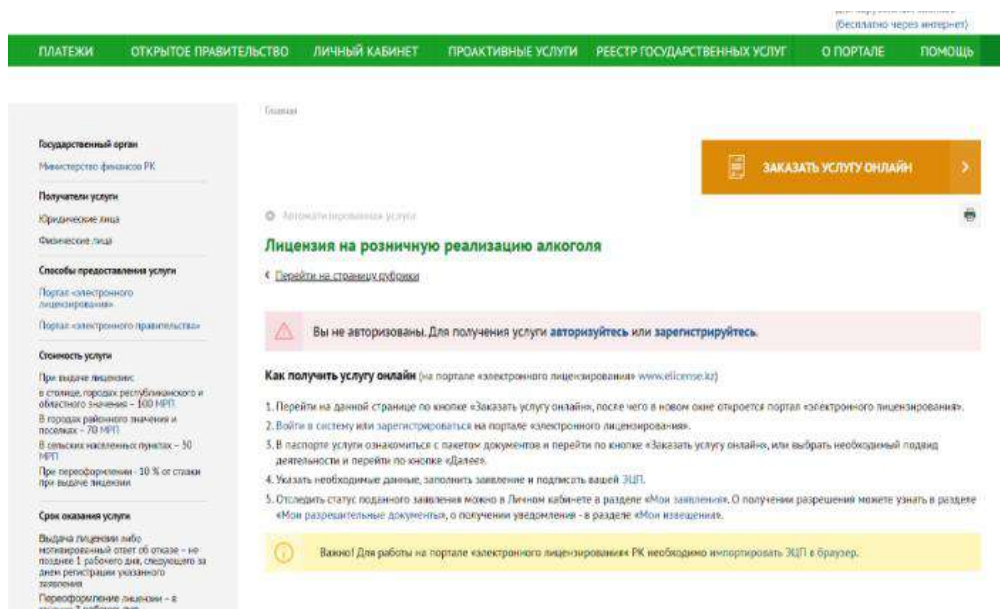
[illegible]
(бесплатно через интернет)

ПЛАТЕЖИ ОТКРЫТОЕ ПРАВИТЕЛЬСТВО ЛИЧНЫЙ КАБИНЕТ ПРОАКТИВНЫЕ УСЛУГИ РЕЕСТР ГОСУДАРСТВЕННЫХ УСЛУГ О ПОРТАЛЕ ПОМОЩЬ

Главная

Государственный орган
Министерство финансов РК

Получатели услуги
Юридические лица
Физические лица

Способы предоставления услуги
Портал «электронного лицензирования»
Портал «электронного правительства»

Стоимость услуги
При выдаче лицензии:
в столице, городах республиканского и областного значения – 100 МРП
В городах районного значения и поселках – 70 МРП
В сельских населенных пунктах – 30 МРП
При переоформлении - 10 % от ставки при выдаче лицензии

Срок оказания услуги
Выдача лицензии либо мотивированный ответ об отказе – не позднее 1 рабочего дня, следующего за днем регистрации указанного заявления
Переоформление лицензии – в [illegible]

ЗАКАЗАТЬ УСЛУГУ ОНЛАЙН

Автоматизированная услуга

Лицензия на розничную реализацию алкоголя

‹ Перейти на страницу рубрики

Вы не авторизованы. Для получения услуги авторизуйтесь или зарегистрируйтесь.

Как получить услугу онлайн (на портале «электронного лицензирования» www.elicense.kz)

1. Перейти на данной странице по кнопке «Заказать услугу онлайн», после чего в новом окне откроется портал «электронного лицензирования».
2. Войти в систему или зарегистрироваться на портале «электронного лицензирования».
3. В паспорте услуги ознакомиться с пакетом документов и перейти по кнопке «Заказать услугу онлайн», или выбрать необходимый подвид деятельности и перейти по кнопке «Далее».
4. Указать необходимые данные, заполнить заявление и подписать вашей ЭЦП.
5. Отследить статус поданного заявления можно в Личном кабинете в разделе «Мои заявления». О получении разрешения можете узнать в разделе «Мои разрешительные документы», о получении уведомления - в разделе «Мои извещения».

Важно! Для работы на портале «электронного лицензирования» РК необходимо импортировать ЭЦП в браузер.